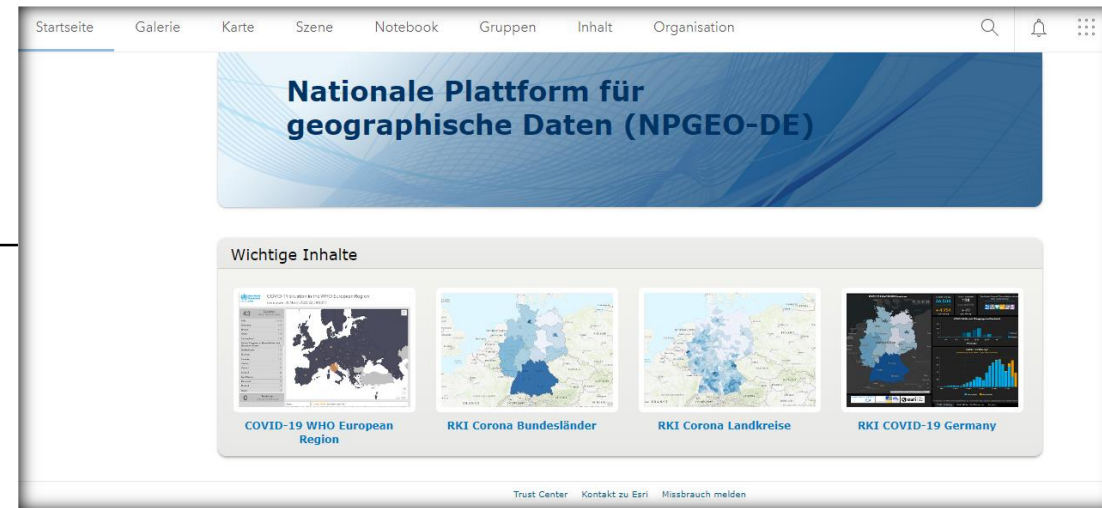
Startseite Galerie Karte Szene Notebook Gruppen Inhalt Organisation

Nationale Plattform für geographische Daten (NPGEO-DE)

Wichtige Inhalte

COVID-19 WHO European Region

RKI Corona Bundesländer

RKI Corona Landkreise

RKI COVID-19 Germany

Trust Center Kontakt zu Esri Missbrauch melden